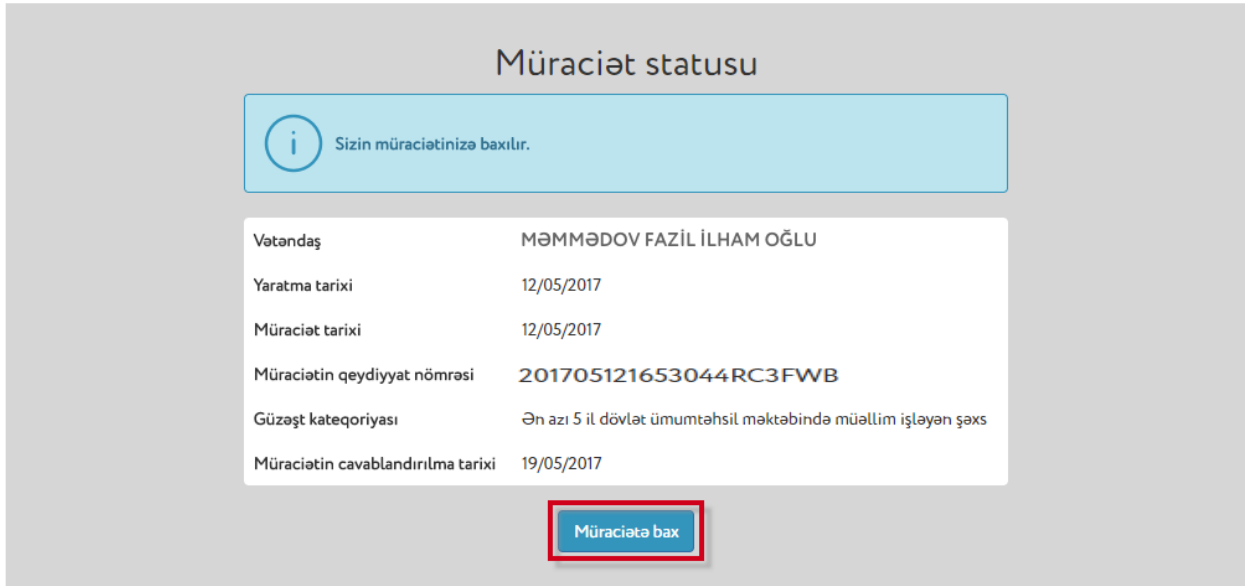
Müraciət statusu

i Sizin müraciətinizə baxılır.

| Vətəndaş | MƏMMƏDOV FAZİL İLHAM OĞLU |
|---|---|
| Yaratma tarixi | 12/05/2017 |
| Müraciət tarixi | 12/05/2017 |
| Müraciətin qeydiyyat nömrəsi | 201705121653044RC3FWB |
| Güzəşt kateqoriyası | Ən azı 5 il dövlət ümumtəhsil məktəbində müəllim işləyən şəxs |
| Müraciətin cavablandırılma tarixi | 19/05/2017 |

Müraciətə bax